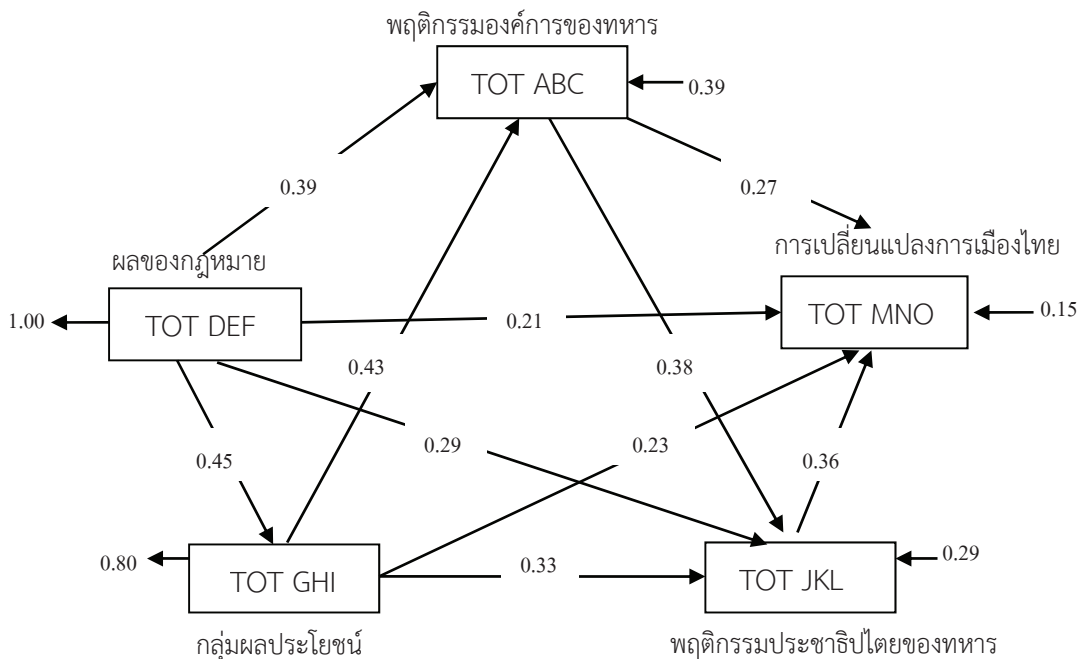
พฤติกรรมองค์การของทหาร

TOT ABC

0.39

0.39

0.27

การเปลี่ยนแปลงการเมืองไทย

ผลของกฎหมาย

1.00

TOT DEF

0.21

TOT MNO

0.15

0.43

0.38

0.45

0.29

0.23

0.36

0.80

TOT GHI

0.33

TOT JKL

0.29

กลุ่มผลประโยชน์

พฤติกรรมประชาธิปไตยของทหาร